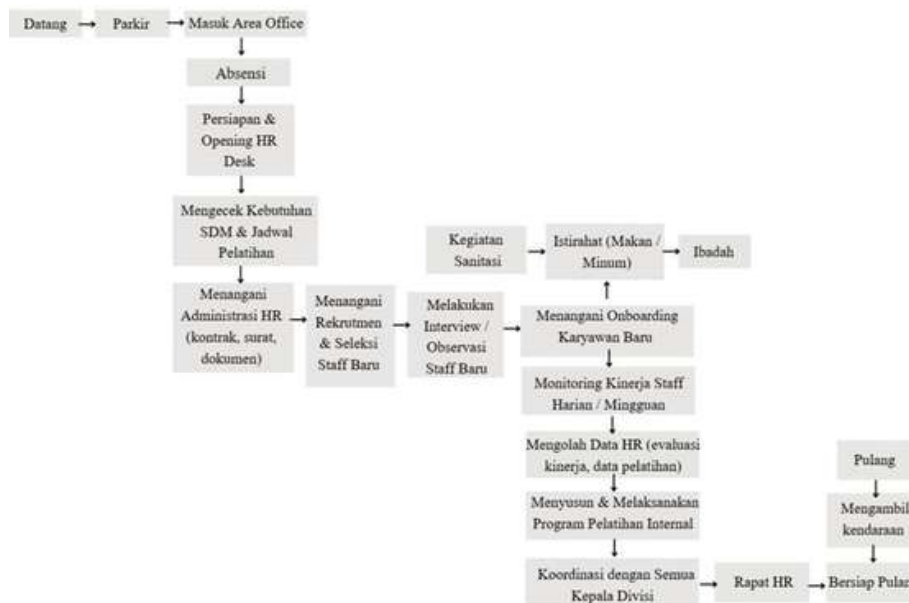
Datang

Parkir

Masuk Area Office

Absensi

Persiapan & Opening HR Desk

Mengecek Kebutuhan SDM & Jadwal Pelatihan

Menangani Administrasi HR (kontrak, surat, dokumen)

Menangani Rekrutmen & Seleksi Staff Baru

Melakukan Interview / Observasi Staff Baru

Menangani Onboarding Karyawan Baru

Kegiatan Sanitasi

Istirahat (Makan / Minum)

Ibadah

Monitoring Kinerja Staff Harian / Mingguan

Mengolah Data HR (evaluasi kinerja, data pelatihan)

Menyusun & Melaksanakan Program Pelatihan Internal

Koordinasi dengan Semua Kepala Divisi

Rapat HR

Bersiap Pula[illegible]

Mengambil kendaraan

Pulang